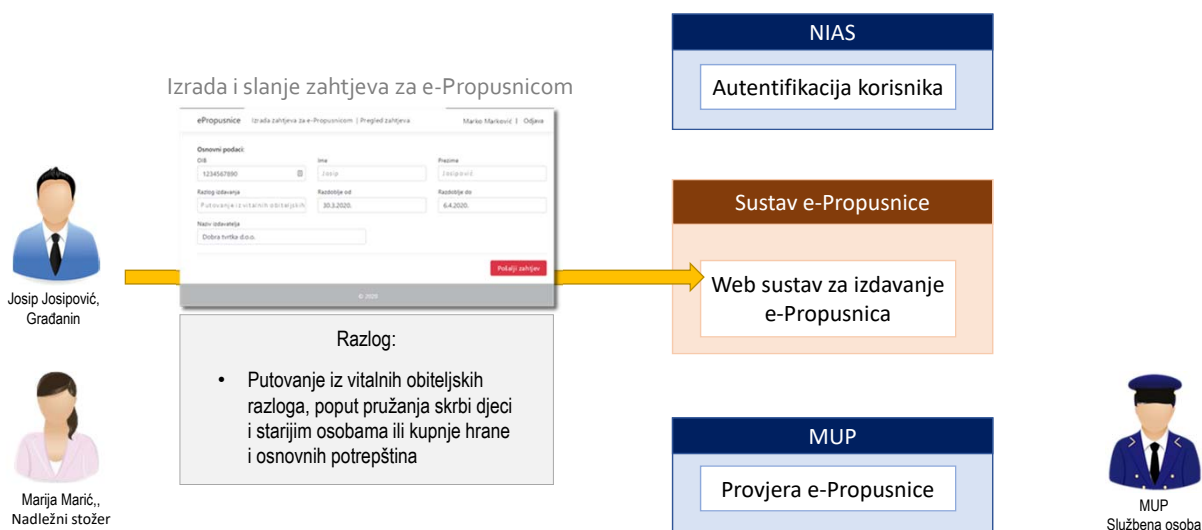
Izrada i slanje zahtjeva za e-Propusnicom

ePropusnice Izrada zahtjeva za e-Propusnicom | Pregled zahtjeva Marko Marković | Odjava

Osnovni podaci:
OIB
1234567890
Ime
Josip
Prezime
Josipović
Razlog izdavanja
Putovanje iz vitalnih obiteljskih
Razdoblje od
30.3.2020.
Razdoblje do
6.4.2020.
Naziv izdavatelja
Dobra tvrtka d.o.o.
Pošalji zahtjev
© 2020

Josip Josipović, Građanin

Marija Marić,, Nadležni stožer

Razlog:

• Putovanje iz vitalnih obiteljskih razloga, poput pružanja skrbi djeci i starijim osobama ili kupnje hrane i osnovnih potrepština

NIAS
Autentifikacija korisnika

Sustav e-Propusnice
Web sustav za izdavanje e-Propusnica

MUP
Provjera e-Propusnice

MUP
Službena osoba